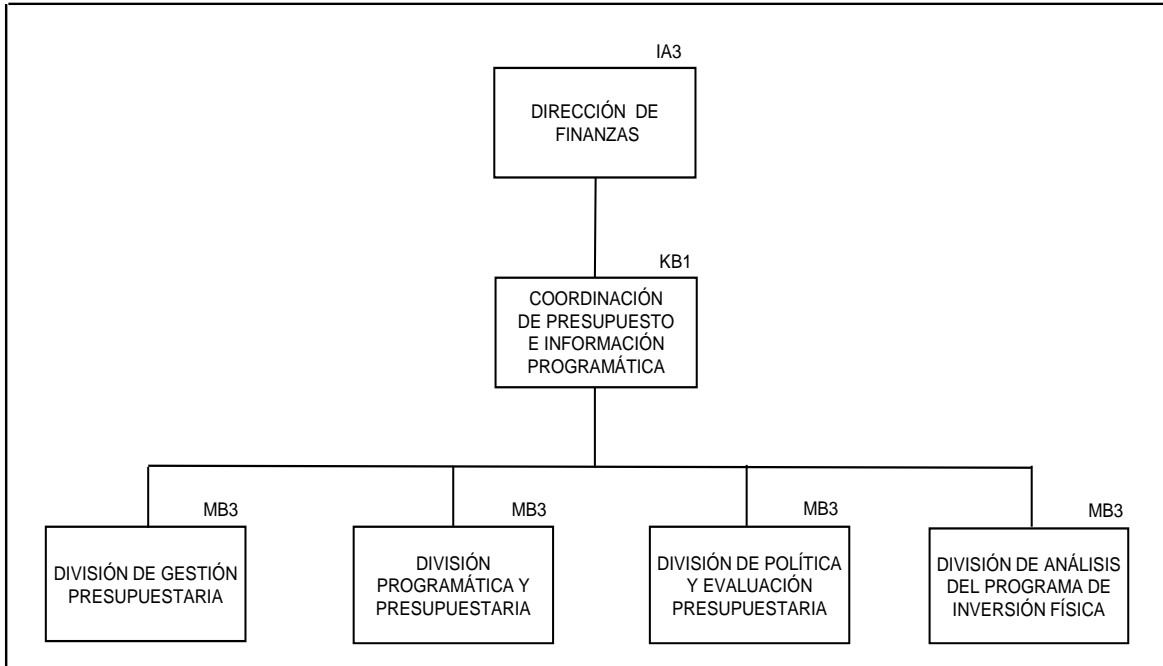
IA3

DIRECCIÓN DE FINANZAS

KB1

COORDINACIÓN DE PRESUPUESTO E INFORMACIÓN PROGRAMÁTICA

MB3

DIVISIÓN DE GESTIÓN PRESUPUESTARIA

MB3

DIVISIÓN PROGRAMÁTICA Y PRESUPUESTARIA

MB3

DIVISIÓN DE POLÍTICA Y EVALUACIÓN PRESUPUESTARIA

MB3

DIVISIÓN DE ANÁLISIS DEL PROGRAMA DE INVERSIÓN FÍSICA